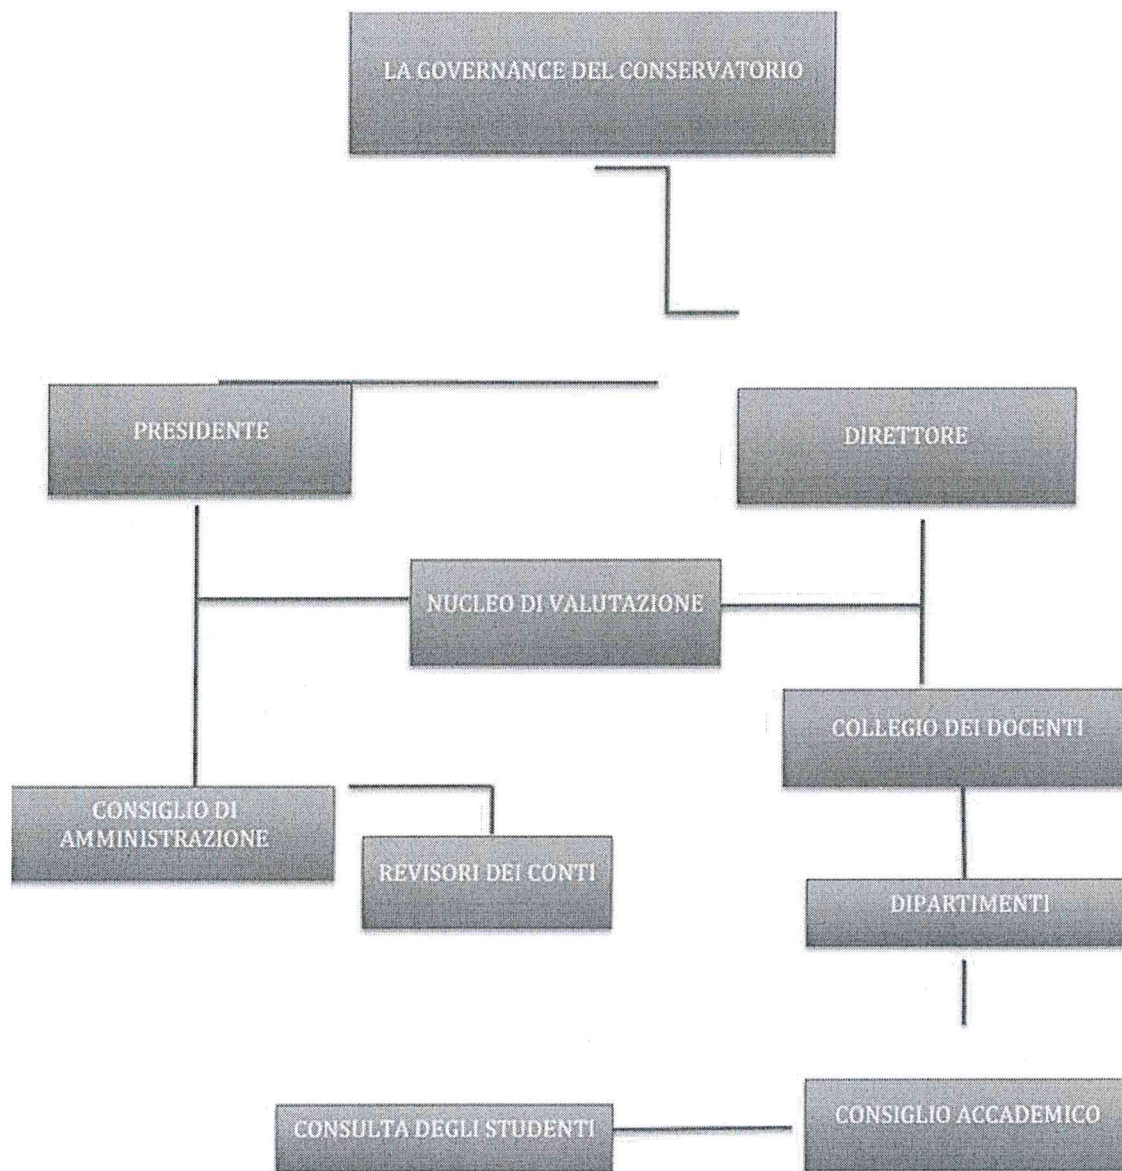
LA GOVERNANCE DEL CONSERVATORIO

PRESIDENTE

DIRETTORE

NUCLEO DI VALUTAZIONE

COLLEGIO DEI DOCENTI

CONSIGLIO DI AMMINISTRAZIONE

REVISORI DEI CONTI

DIPARTIMENTI

CONSULTA DEGLI STUDENTI

CONSIGLIO ACCADEMICO